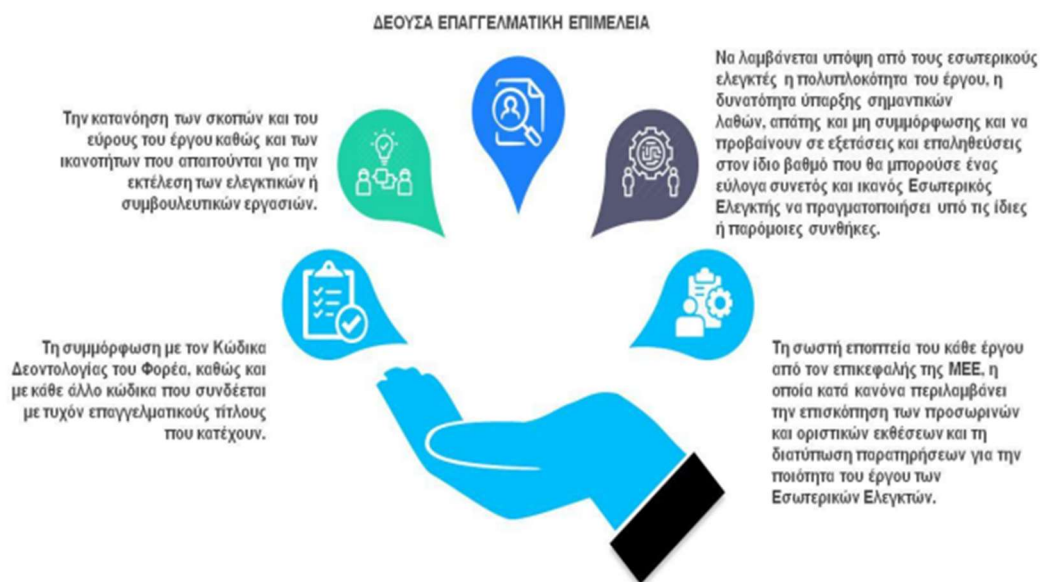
ΔΕΟΥΣΑ ΕΠΑΓΓΕΛΜΑΤΙΚΗ ΕΠΙΜΕΛΕΙΑ

Την κατανόηση των σκοπών και του εύρους του έργου καθώς και των ικανοτήτων που απαιτούνται για την εκτέλεση των ελεγκτικών ή συμβουλευτικών εργασιών.

Να λαμβάνεται υπόψη από τους εσωτερικούς ελεγκτές η πολυπλοκότητα του έργου, η δυνατότητα ύπαρξης σημαντικών λαθών, απάτης και μη συμμόρφωσης και να προβαίνουν σε εξετάσεις και επαληθεύσεις στον ίδιο βαθμό που θα μπορούσε ένας εύλογα συνετός και ικανός Εσωτερικός Ελεγκτής να πραγματοποιήσει υπό τις ίδιες ή παρόμοιες συνθήκες.

Τη συμμόρφωση με τον Κώδικα Δεοντολογίας του Φορέα, καθώς και με κάθε άλλο κώδικα που συνδέεται με τυχόν επαγγελματικούς τίτλους που κατέχουν.

Τη σωστή εποπτεία του κάθε έργου από τον επικεφαλής της ΜΕΕ, η οποία κατά κανόνα περιλαμβάνει την επισκόπηση των προσωρινών και οριστικών εκθέσεων και τη διατύπωση παρατηρήσεων για την ποιότητα του έργου των Εσωτερικών Ελεγκτών.